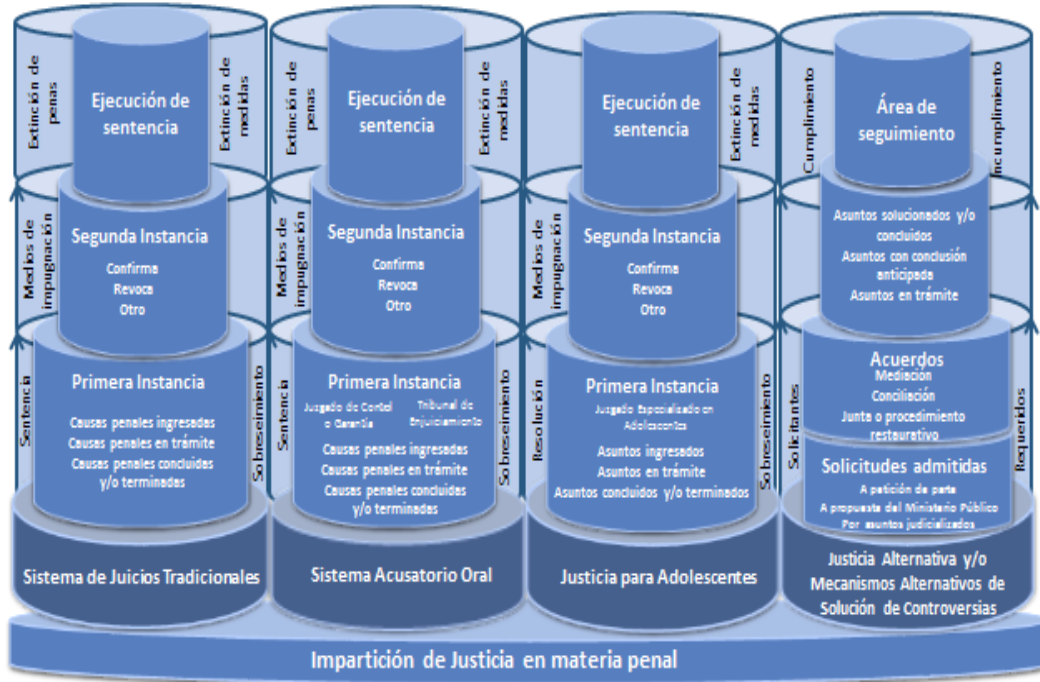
Extinción de penas

Ejecución de sentencia

Extinción de medidas

Medios de impugnación

Segunda Instancia

Confirma
Revoca
Otro

Sentencia

Primera Instancia

Causas penales ingresadas
Causas penales en trámite
Causas penales concluidas y/o terminadas

Sobreseimiento

Sistema de Juicios Tradicionales

Extinción de penas

Ejecución de sentencia

Extinción de medidas

Medios de impugnación

Segunda Instancia

Confirma
Revoca
Otro

Sentencia

Primera Instancia

Juzgado de Control o Garantía
Tribunal de Enjuiciamiento

Causas penales ingresadas
Causas penales en trámite
Causas penales concluidas y/o terminadas

Sobreseimiento

Sistema Acusatorio Oral

Ejecución de sentencia

Extinción de medidas

Medios de impugnación

Segunda Instancia

Confirma
Revoca
Otro

Resolución

Primera Instancia

Juzgado Especializado en Adolescentes

Asuntos ingresados
Asuntos en trámite
Asuntos concluidos y/o terminados

Sobreseimiento

Justicia para Adolescentes

Cumplimiento

Área de seguimiento

Incumplimiento

Asuntos solucionados y/o concluidos
Asuntos con conclusión anticipada
Asuntos en trámite

Solicitantes

Acuerdos

Mediación
Conciliación
Junta o procedimiento restaurativo

Solicitudes admitidas

A petición de parte
A propuesta del Ministerio Público
Por asuntos judicializados

Requeridos

Justicia Alternativa y/o Mecanismos Alternativos de Solución de Controversias

Impartición de Justicia en materia penal